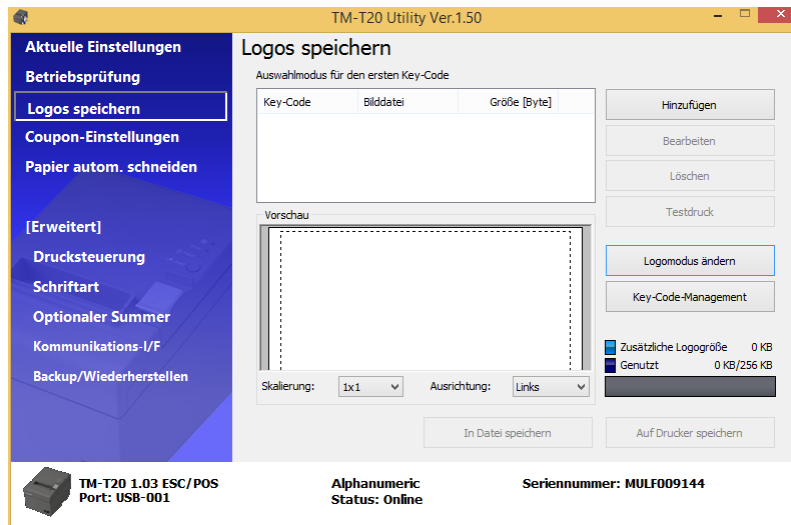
TM-T20 Utility Ver.1.50

Aktuelle Einstellungen
Betriebsprüfung
Logos speichern
Coupon-Einstellungen
Papier autom. schneiden

[Erweitert]
Drucksteuerung
Schriftart
Optionaler Summer
Kommunikations-I/F
Backup/Wiederherstellen

Logos speichern
Auswahlmodus für den ersten Key-Code

| Key-Code | Bilddatei | Größe [Byte] |
|---|---|---|

Hinzufügen
Bearbeiten
Löschen
Testdruck

Vorschau

Logomodus ändern
Key-Code-Management

Zusätzliche Logogröße 0 KB
Genutzt 0 KB/256 KB

Skalierung: 1x1
Ausrichtung: Links

In Datei speichern
Auf Drucker speichern

TM-T20 1.03 ESC/POS
Port: USB-001
Alphanumeric
Status: Online
Seriennummer: MULF009144